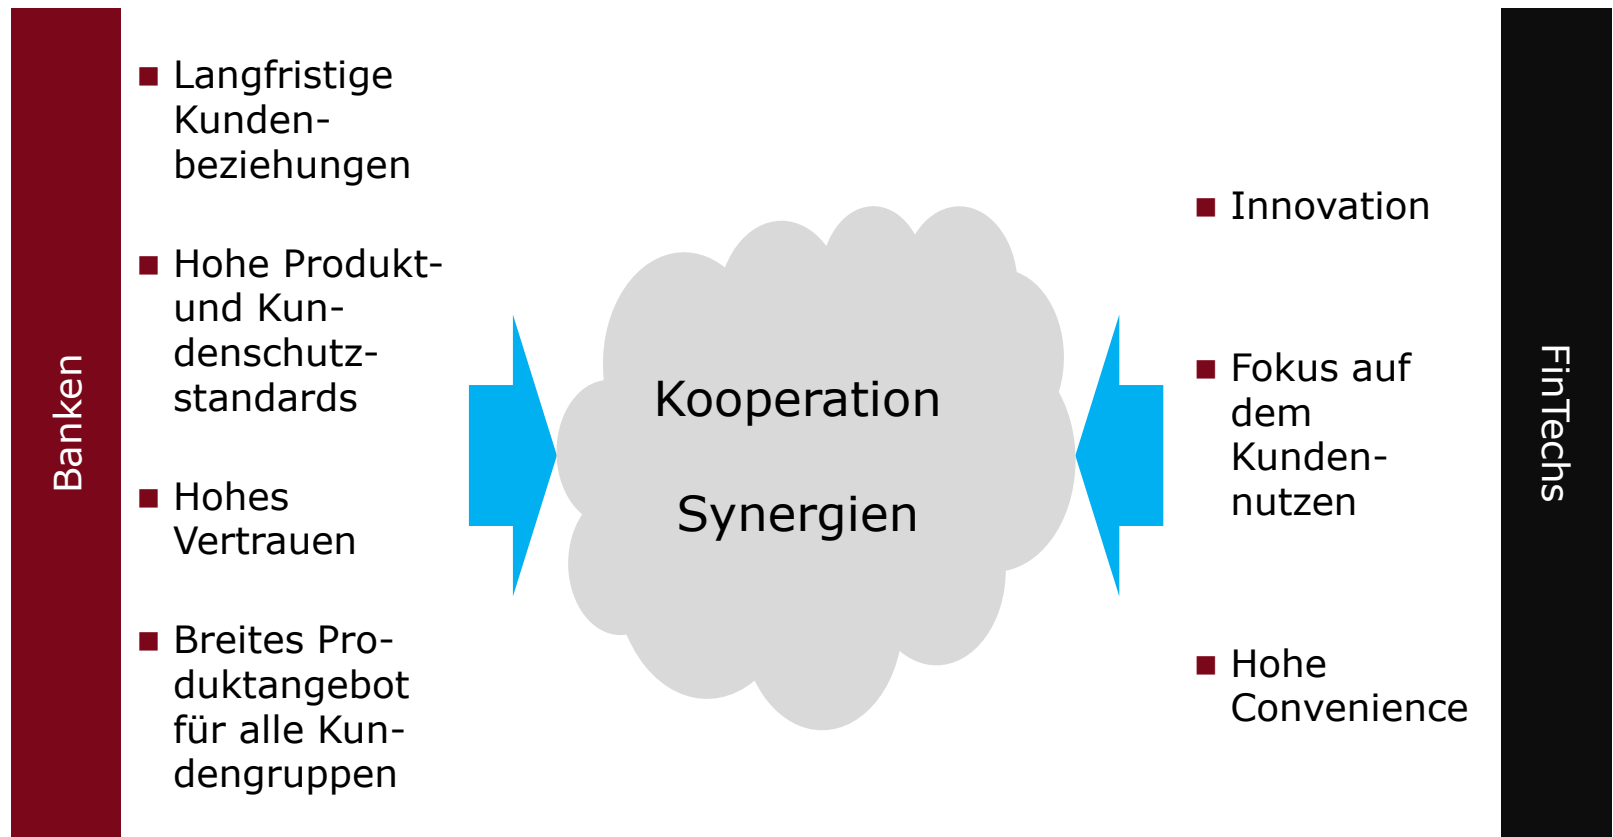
Banken

■ Langfristige Kundenbeziehungen

■ Hohe Produkt- und Kundenschutzstandards

■ Hohes Vertrauen

■ Breites Produktangebot für alle Kundengruppen

Kooperation

Synergien

■ Innovation

■ Fokus auf dem Kundennutzen

■ Hohe Convenience

FinTechs